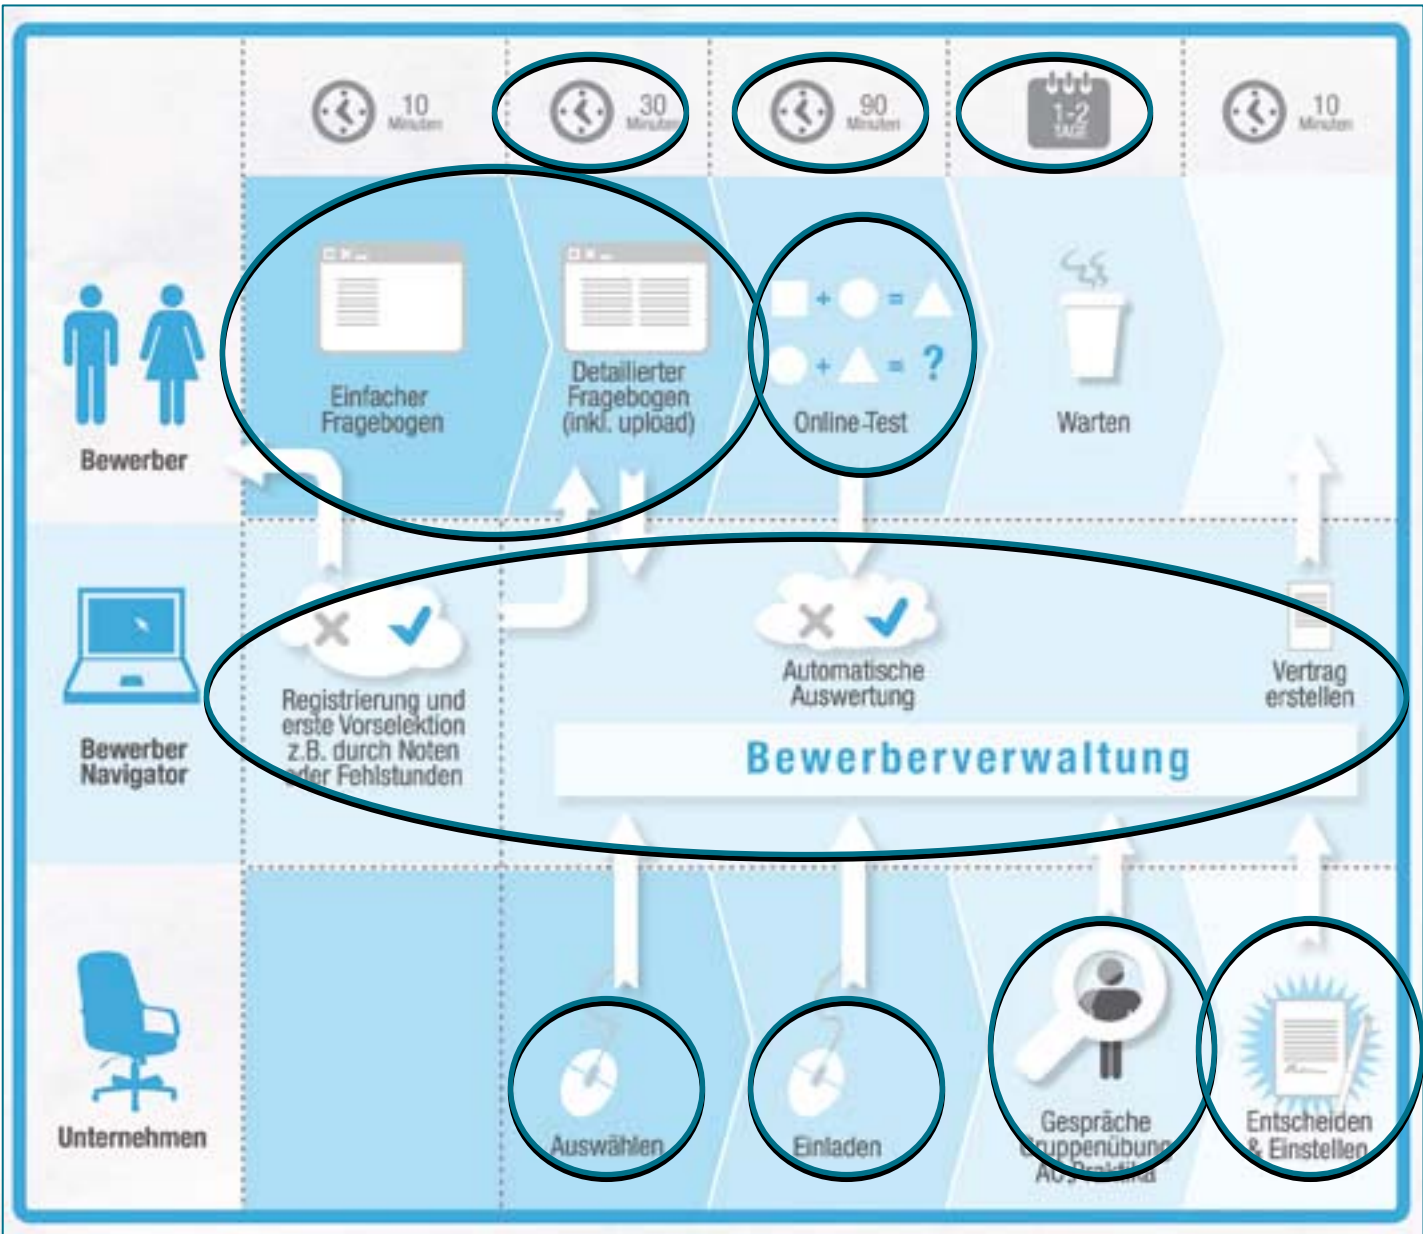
10 Minuten

30 Minuten

90 Minuten

1-2 TAGE

10 Minuten

Bewerber

Einfacher Fragebogen

Detaillierter Fragebogen (inkl. upload)

Online-Test

Warten

Bewerber Navigator

Registrierung und erste Vorselektion z.B. durch Noten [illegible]der Fehlstunden

Automatische Auswertung

Vertrag erstellen

Bewerberverwaltung

Unternehmen

Auswählen

Einladen

Gespräche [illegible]ruppenübung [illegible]

Entscheiden & Einstellen